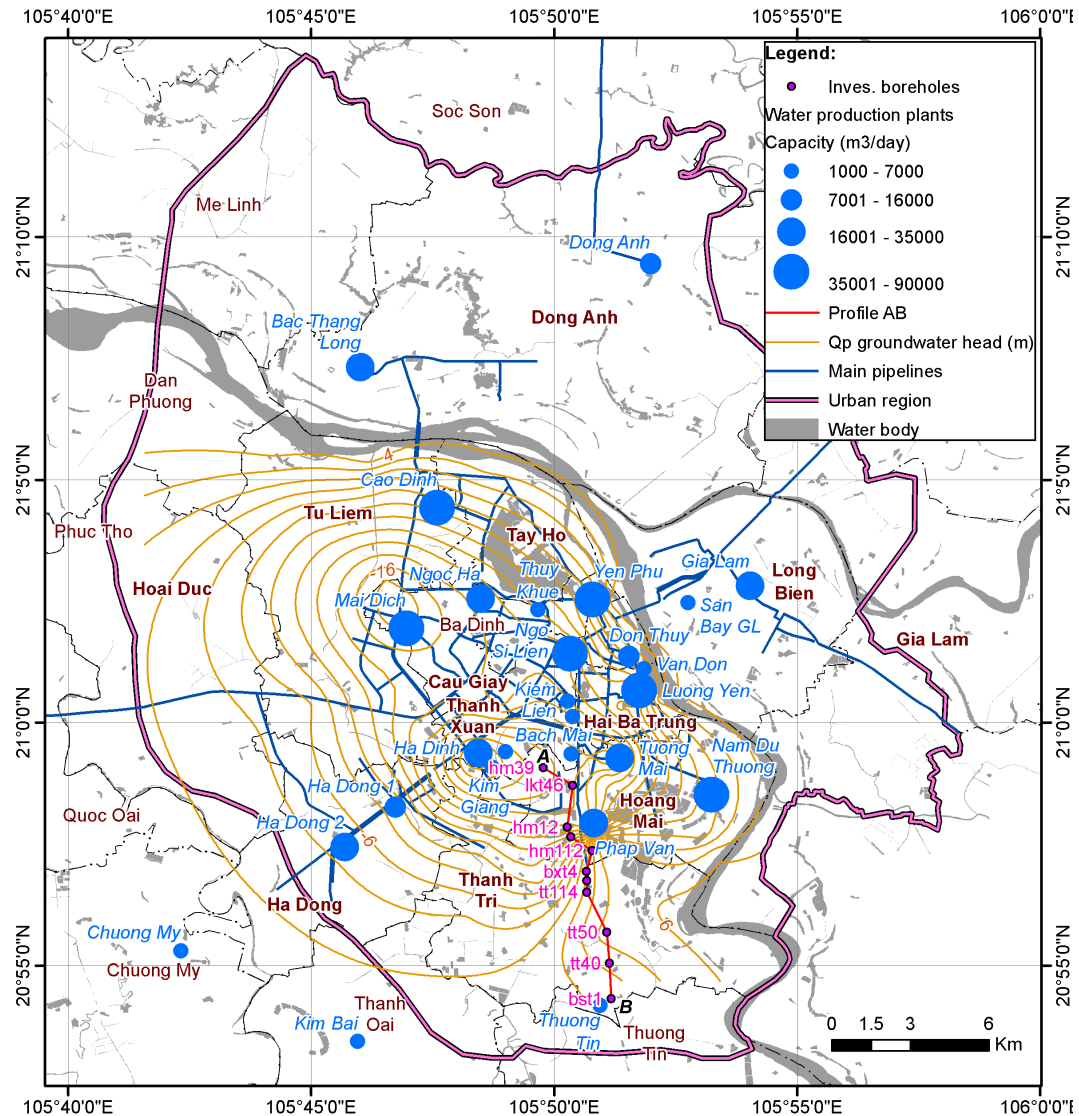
105°40'0"E 105°45'0"E 105°50'0"E 105°55'0"E 106°0'0"E

Legend:
Inves. boreholes
Water production plants
Capacity (m3/day)
1000 - 7000
7001 - 16000
16001 - 35000
35001 - 90000
Profile AB
Qp groundwater head (m)
Main pipelines
Urban region
Water body

Soc Son
Me Linh
Dong Anh
Dong Anh
Bac Thang Long
Dan Phuong
Phuc Tho
-4
Cao Dinh
Tu Liem
Tay Ho
Hoai Duc
-16
Ngoc Ha
Thuy Khue
Yen Phu
Gia Lam
Long Bien
San Bay GL
Mai Dich
Ba Dinh
Ngo Si Lien
Don Thuy
Gia Lam
Van Don
Cau Giay
Luong Yen
Kiem Lien
Thanh Xuan
Hai Ba Trung
Bach Mai
Ha Dinh
A
Tuong Mai
Nam Du Thuong
hm39
Kim Giang
lkt46
Ha Dong 1
Quoc Oai
Hoang Mai
hm12
Ha Dong 2
-6
hm112
Phap Van
bxt4
Thanh Tri
tt114
Ha Dong
-6
Chuong My
Chuong My
tt50
tt40
bst1
B
Thanh Oai
Thuong Tin
Thuong Tin
Kim Bai
0 1.5 3 6 Km

21°10'0"N
21°5'0"N
21°0'0"N
20°55'0"N